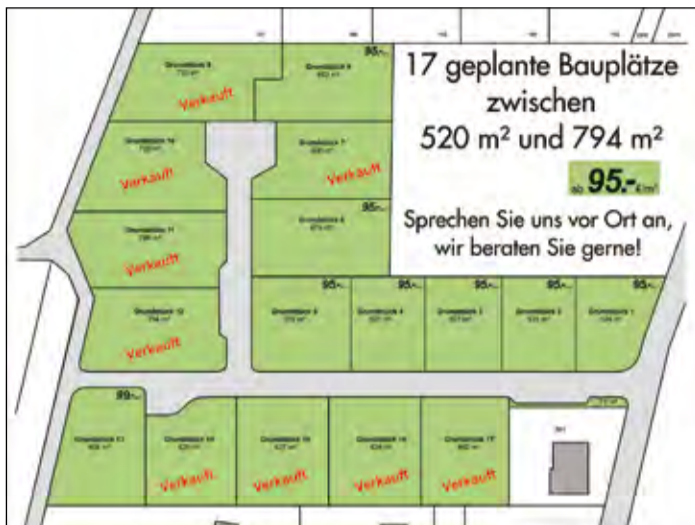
17 geplante Bauplätze zwischen 520 m² und 794 m²

ab 95.- €/m²

Sprechen Sie uns vor Ort an, wir beraten Sie gerne!

95.-

Grundstück 8
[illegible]
Verkauft

Grundstück 9
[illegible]

Grundstück 10
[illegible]
Verkauft

Grundstück 7
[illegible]
Verkauft

95.-

Grundstück 6
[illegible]

Grundstück 11
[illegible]
Verkauft

Grundstück 12
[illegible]
Verkauft

95.-
Grundstück 5
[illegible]

95.-
Grundstück 4
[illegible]

95.-
Grundstück 3
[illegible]

95.-
Grundstück 2
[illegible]

95.-
Grundstück 1
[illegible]

99.-
Grundstück 13
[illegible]

Grundstück 14
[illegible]
Verkauft

Grundstück 15
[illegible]
Verkauft

Grundstück 16
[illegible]
Verkauft

Grundstück 17
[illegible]
Verkauft